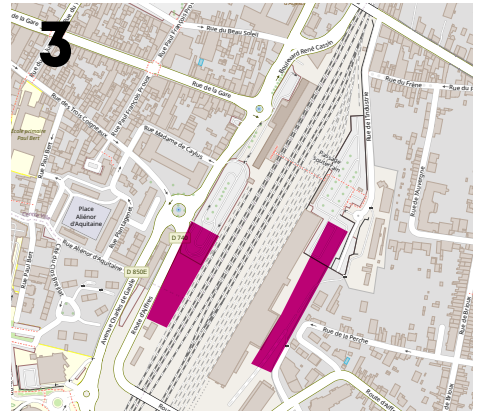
3

Rue de la Gare

Rue du Beau Soleil

Boulevard René Cassin

Rue du Frêne

Rue de la gare

Rue des Trois Cosmonautes

Rue Madame de Caylus

Rue de l'Industrie

École primaire Paul Bert

Rue Paul Bert

Place Aliénor d'Aquitaine

Rue Aliénor d'Aquitaine

D 740

D 850E

Avenue Charles de Gaulle

Rue de la Perche

Rue de Rouge

Rue de Bretagne